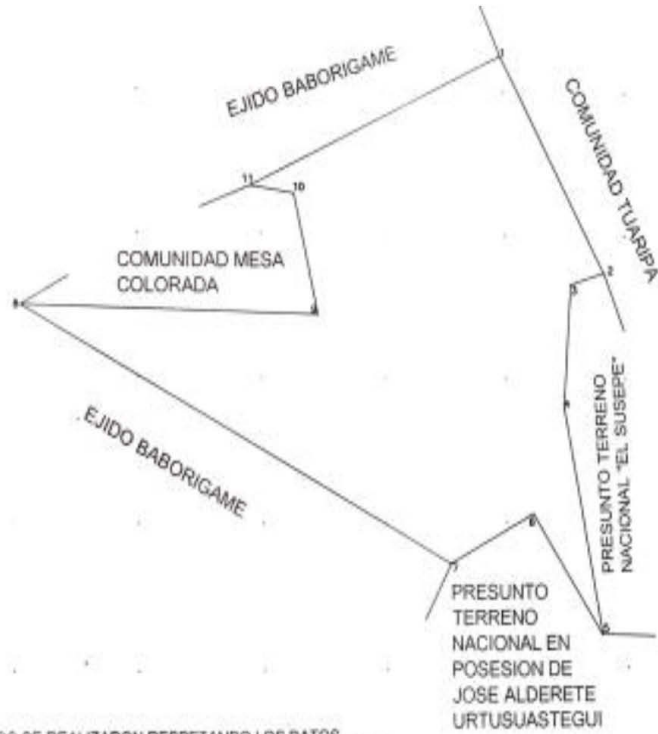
EJIDO BABORIGAME

COMUNIDAD TUARIPA

11
10

COMUNIDAD MESA COLORADA

2
3

PRESUNTO TERRENO NACIONAL "EL SUSEPE"

EJIDO BABORIGAME

6
7

PRESUNTO TERRENO NACIONAL EN POSESION DE JOSE ALDERETE URTUSUASTEGUI

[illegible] SE REALIZARON RESPETANDO LOS DATOS